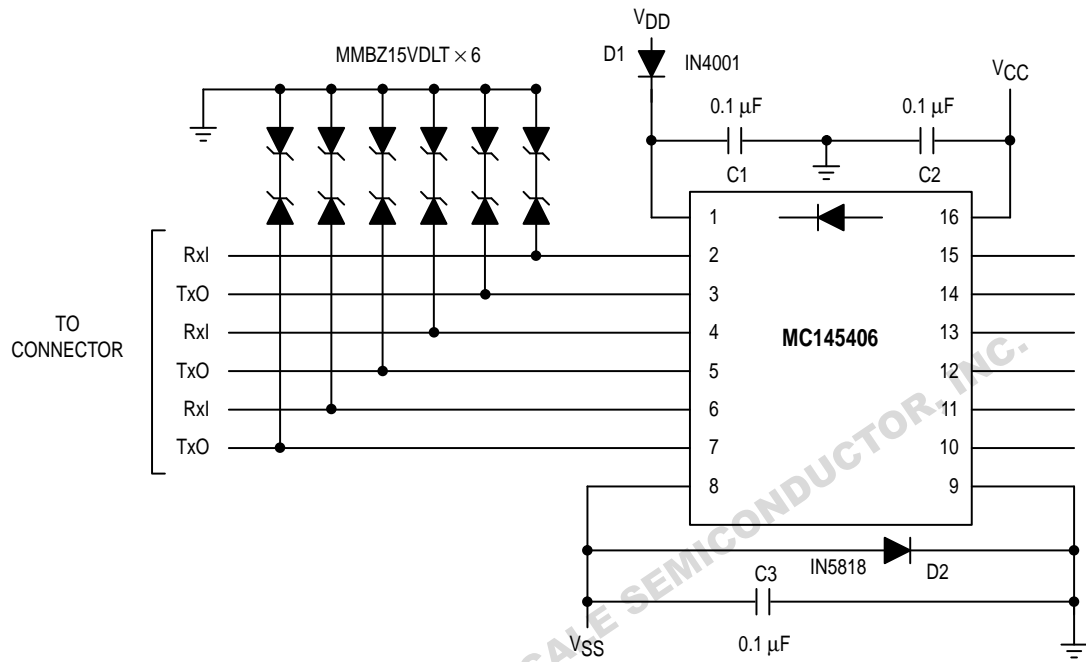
MMBZ15VDLT × 6

$V_{DD}$

D1

IN4001

$V_{CC}$

0.1 μF

0.1 μF

C1

C2

1

16

TO CONNECTOR

RxI

2

15

TxO

3

14

RxI

4

MC145406

13

TxO

5

12

RxI

6

11

TxO

7

10

8

9

IN5818

D2

C3

$V_{SS}$

0.1 μF

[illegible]CALE SEMICONDUCTOR, INC.